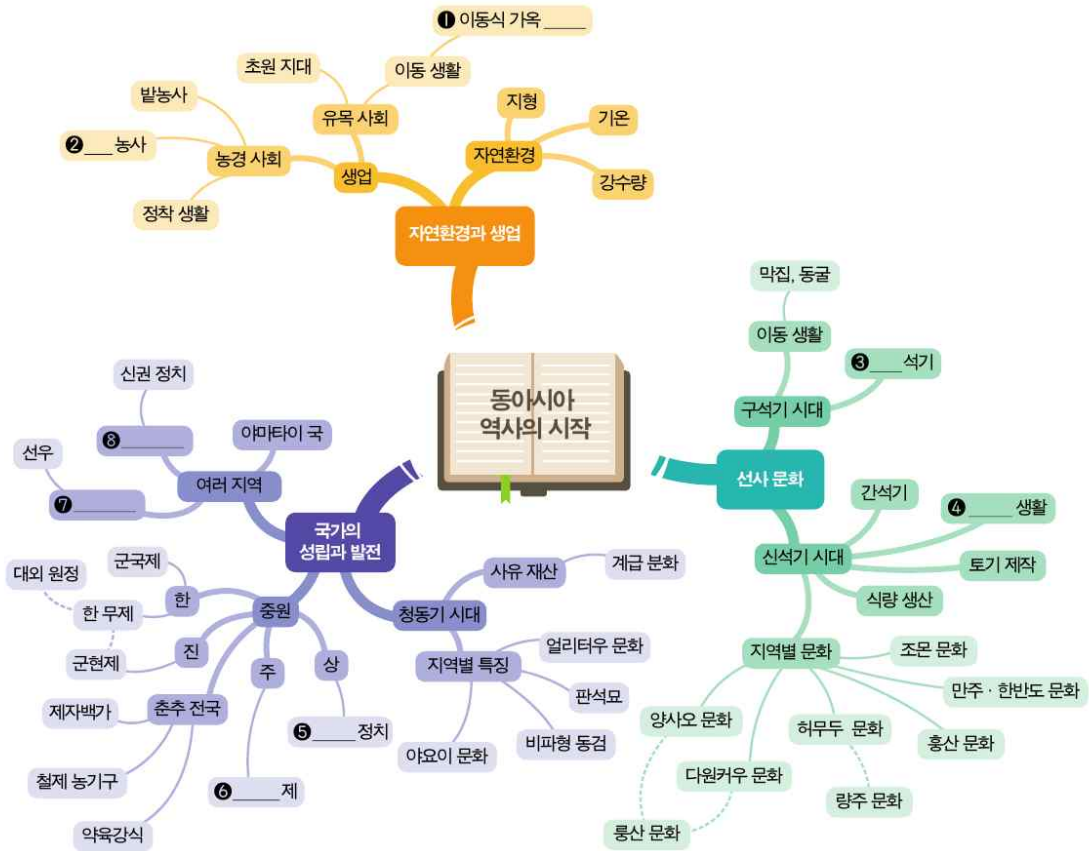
동아시아
역사의 시작

자연환경과 생업
생업
유목 사회
초원 지대
이동 생활
❶ 이동식 가옥 _____
농경 사회
밭농사
❷___ 농사
정착 생활
자연환경
지형
기온
강수량

선사 문화
구석기 시대
이동 생활
막집, 동굴
❸___ 석기
신석기 시대
간석기
❹_____ 생활
토기 제작
식량 생산
지역별 문화
조몬 문화
만주 · 한반도 문화
훙산 문화
허무두 문화
량주 문화
양사오 문화
다원커우 문화
룽산 문화

국가의
성립과 발전
여러 지역
신권 정치
❽_______
야마타이 국
선우
❼_______
중원
한
군국제
대외 원정
한 무제
군현제
진
춘추 전국
제자백가
철제 농기구
약육강식
주
❻_____ 제
상
❺_____ 정치
청동기 시대
사유 재산
계급 분화
지역별 특징
얼리터우 문화
판석묘
비파형 동검
야요이 문화